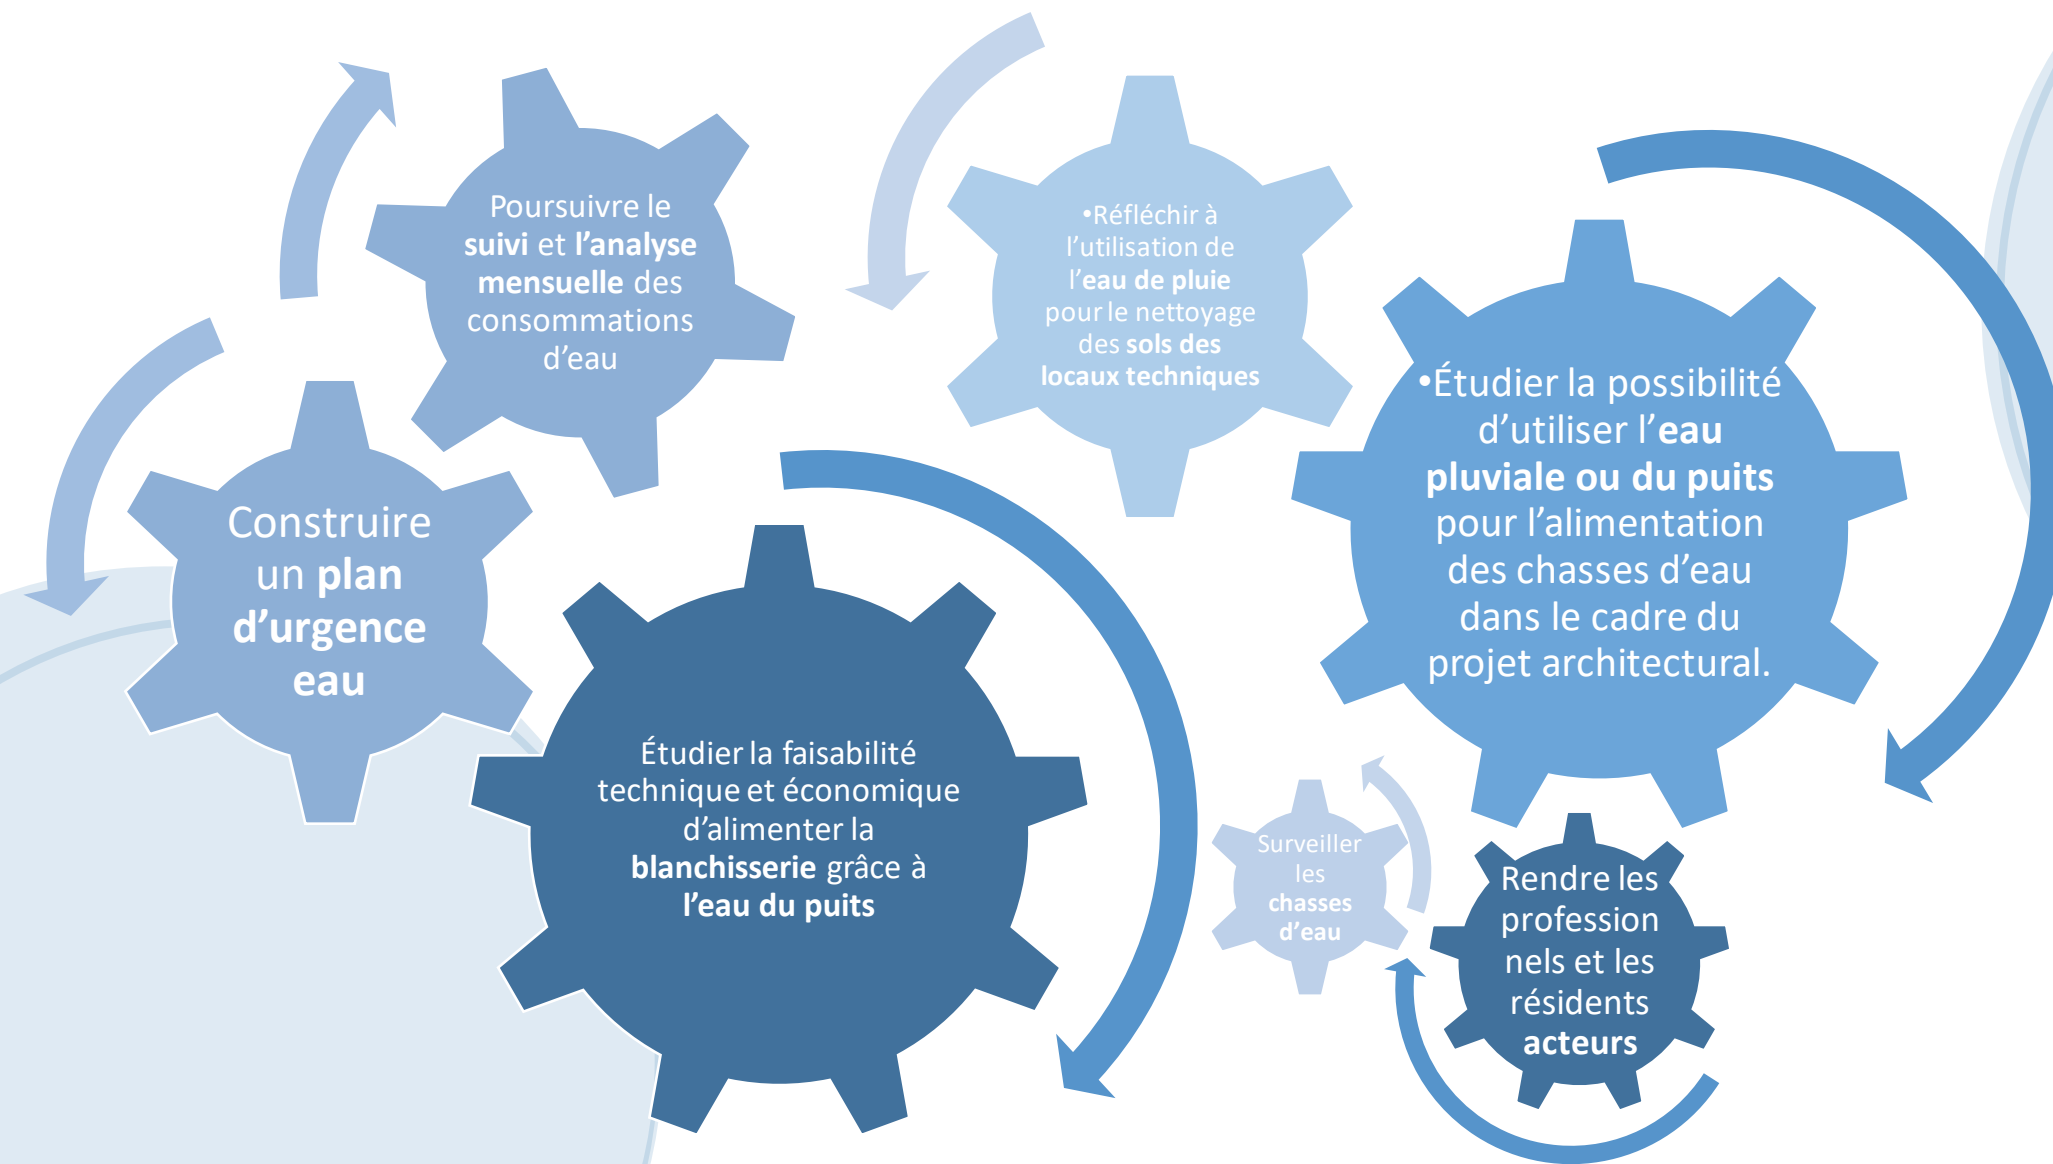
Poursuivre le suivi et l'analyse mensuelle des consommations d'eau

•Réfléchir à l'utilisation de l'eau de pluie pour le nettoyage des sols des locaux techniques

Construire un plan d'urgence eau

•Étudier la possibilité d'utiliser l'eau pluviale ou du puits pour l'alimentation des chasses d'eau dans le cadre du projet architectural.

Étudier la faisabilité technique et économique d'alimenter la blanchisserie grâce à l'eau du puits

Surveiller les chasses d'eau

Rendre les profession nels et les résidents acteurs